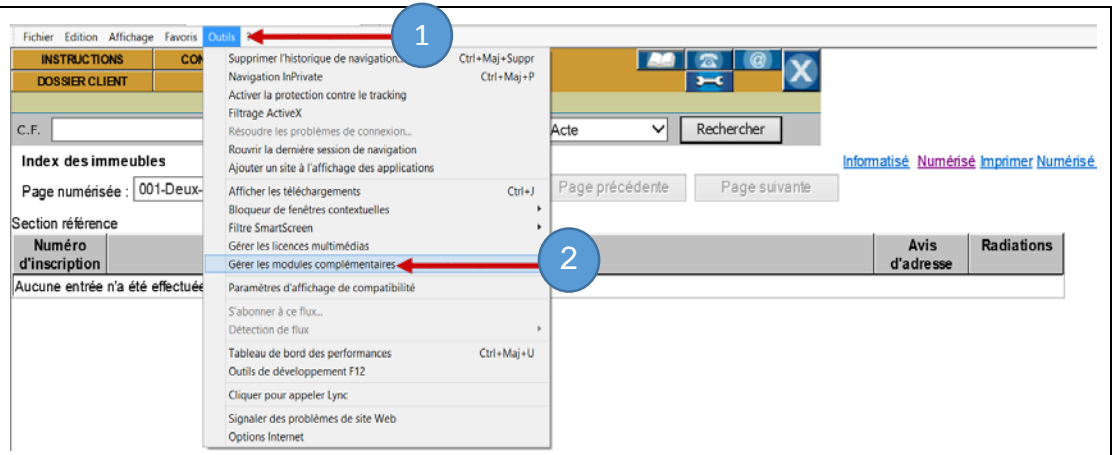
Fichier Edition Affichage Favoris Outils ?

INSTRUCTIONS CON

DOSSIER CLIENT

1

Supprimer l'historique de navigation... Ctrl+Maj+Suppr
Navigation InPrivate Ctrl+Maj+P
Activer la protection contre le tracking
Filtrage ActiveX
Résoudre les problèmes de connexion...
Rouvrir la dernière session de navigation
Ajouter un site à l'affichage des applications

Afficher les téléchargements Ctrl+J
Bloqueur de fenêtres contextuelles
Filtre SmartScreen
Gérer les licences multimédias
Gérer les modules complémentaires

Paramètres d'affichage de compatibilité

S'abonner à ce flux...
Détection de flux

Tableau de bord des performances Ctrl+Maj+U
Outils de développement F12

Cliquer pour appeler Lync

Signaler des problèmes de site Web
Options Internet

2

C.F.

Acte

Rechercher

Index des immeubles

Informatisé Numérisé Imprimer Numérisé

Page numérisée : 001-Deux-

Page précédente Page suivante

Section référence

| Numéro d'inscription | | Avis d'adresse | Radiations |
|---|---|---|---|
| Aucune entrée n'a été effectuée | | | |